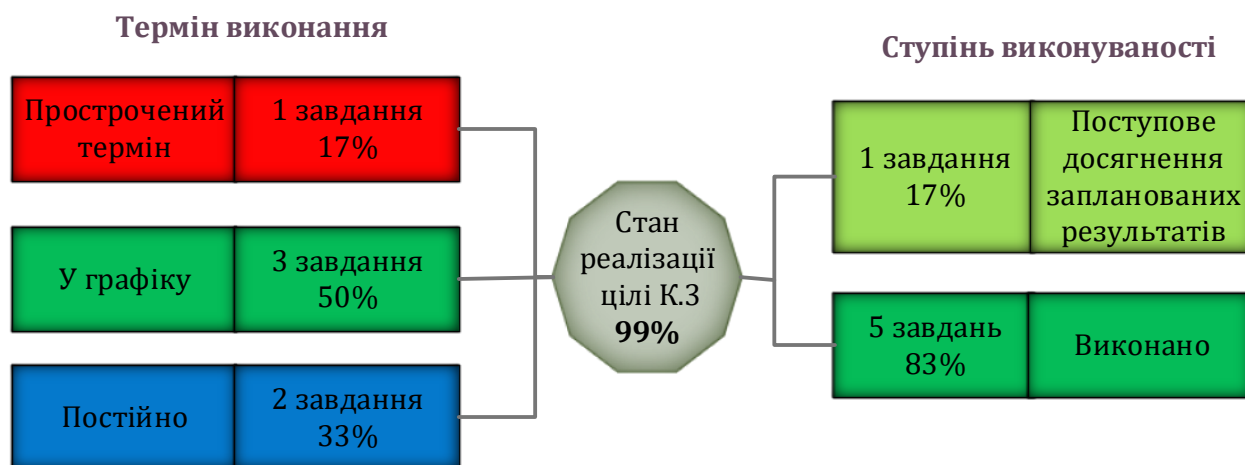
Термін виконання

| Прострочений термін | 1 завдання 17% |
|---|---|
| У графіку | 3 завдання 50% |
| Постійно | 2 завдання 33% |

Стан реалізації цілі К.3 **99%**

Ступінь виконуваності

| 1 завдання 17% | Поступове досягнення запланованих результатів |
|---|---|
| 5 завдань 83% | Виконано |